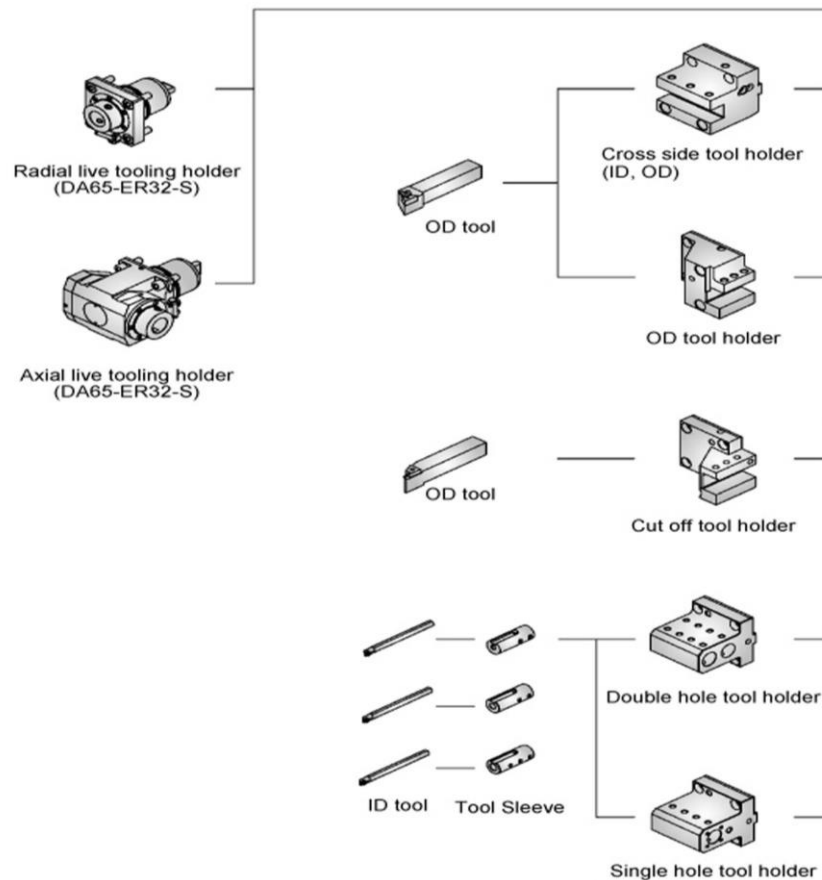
Radial live tooling holder
(DA65-ER32-S)

Axial live tooling holder
(DA65-ER32-S)

OD tool

Cross side tool holder
(ID, OD)

OD tool holder

OD tool

Cut off tool holder

ID tool

Tool Sleeve

Double hole tool holder

Single hole tool holder